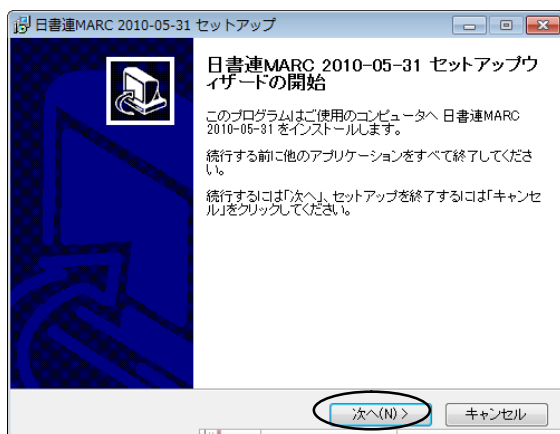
日書連MARC 2010-05-31 セットアップ

日書連MARC 2010-05-31 セットアップウィザードの開始

このプログラムはご使用のコンピュータへ 日書連MARC 2010-05-31 をインストールします。

続行する前に他のアプリケーションをすべて終了してください。

続行するには「次へ」、セットアップを終了するには「キャンセル」をクリックしてください。

次へ(N) >

キャンセル